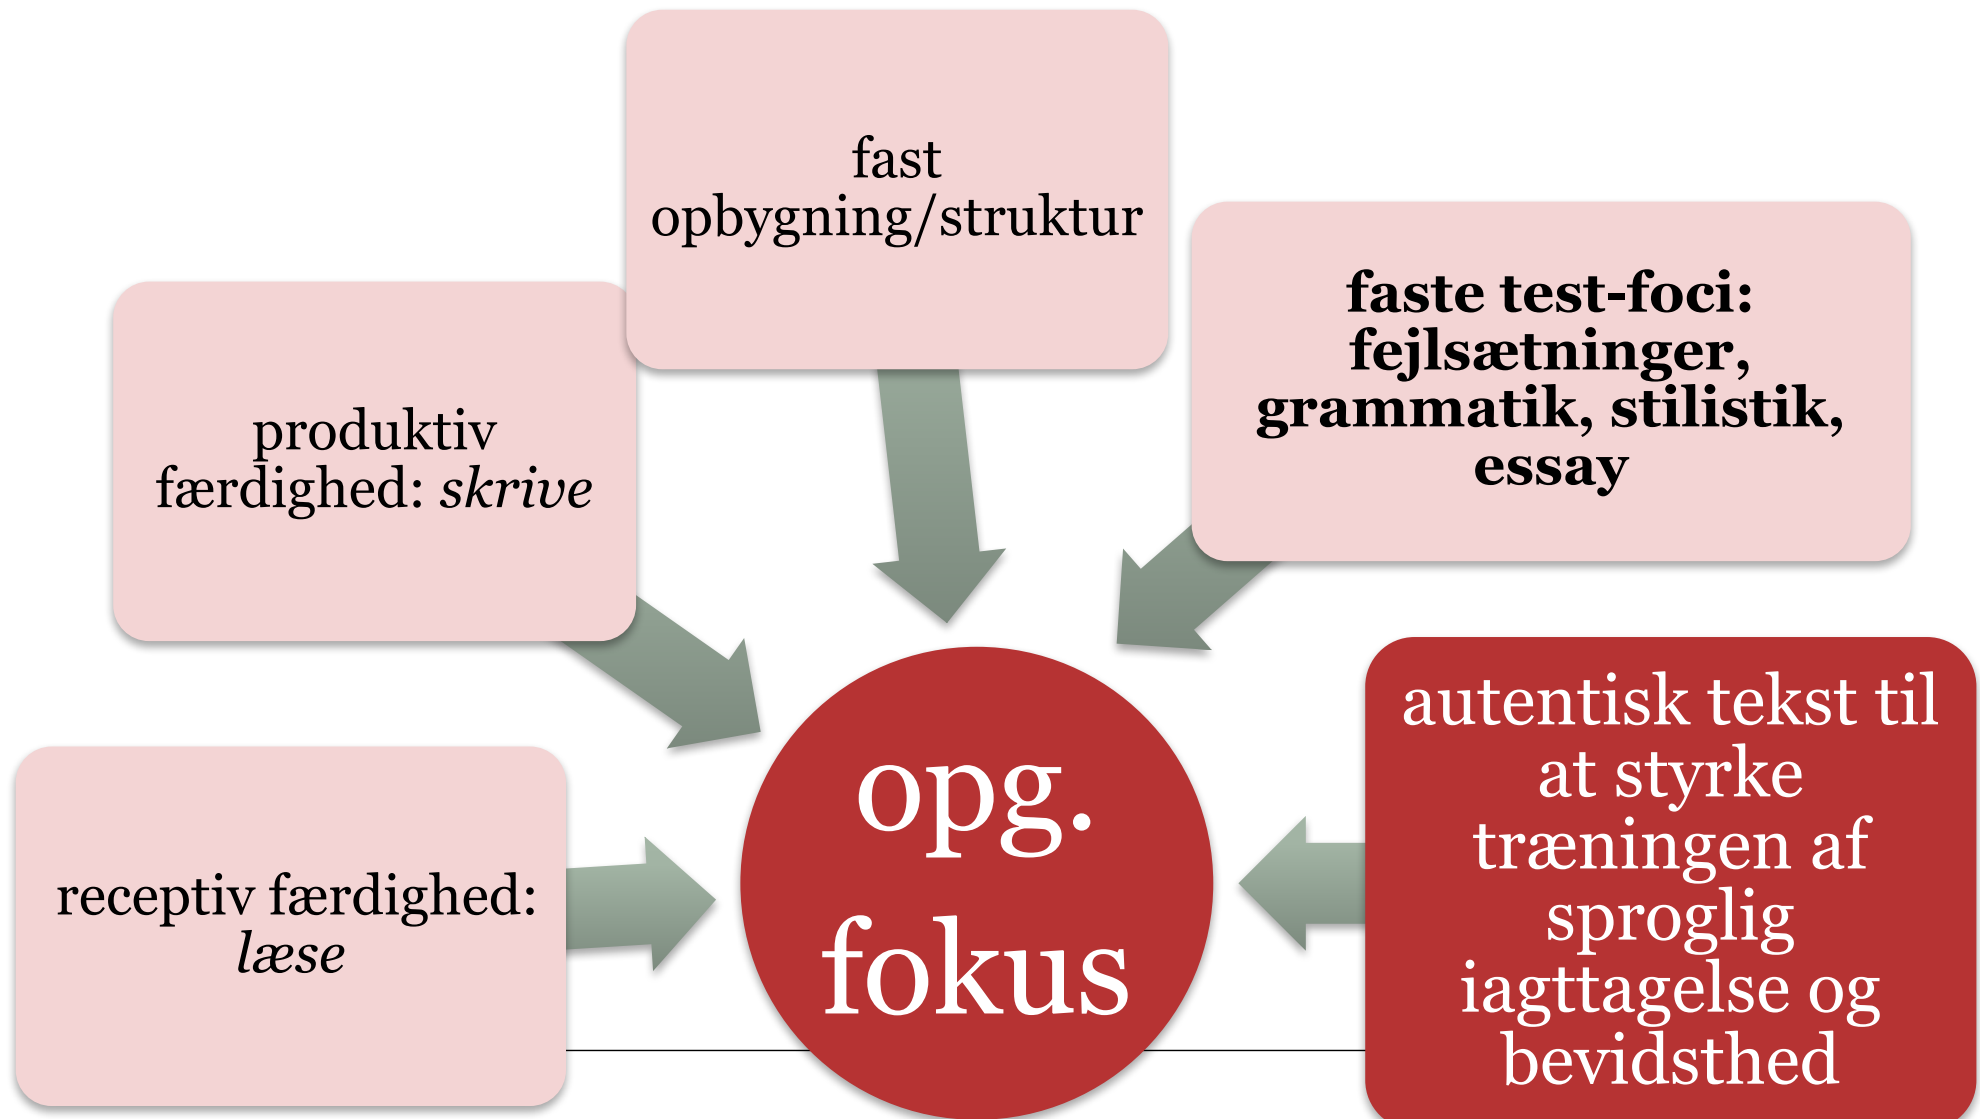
fast opbygning/struktur

produktiv færdighed: *skrive*

faste test-foci: fejlsætninger, grammatik, stilistik, essay

opg. fokus

receptiv færdighed: *læse*

autentisk tekst til at styrke træningen af sproglig iagttagelse og bevidsthed